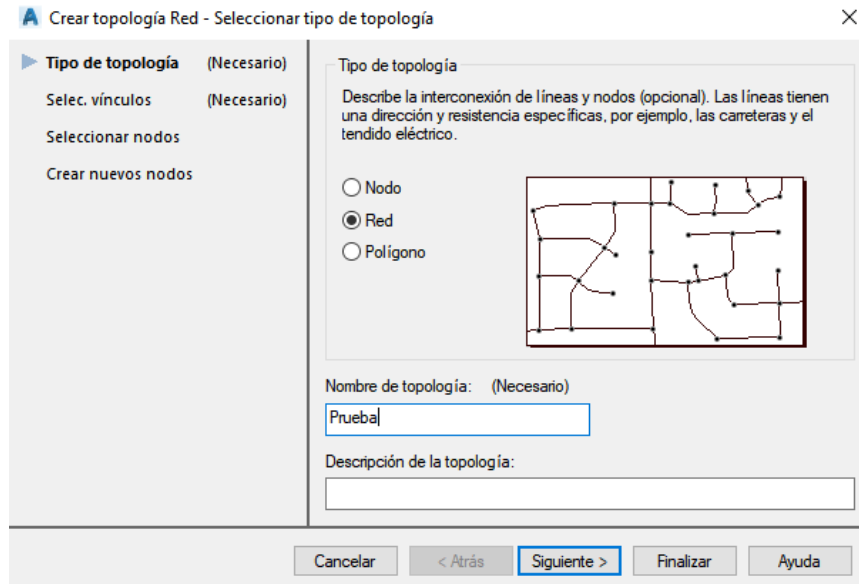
Crear topología Red - Seleccionar tipo de topología

×

Tipo de topología (Necesario)
Selec. vínculos (Necesario)
Seleccionar nodos
Crear nuevos nodos

Tipo de topología

Describe la interconexión de líneas y nodos (opcional). Las líneas tienen una dirección y resistencia específicas, por ejemplo, las carreteras y el tendido eléctrico.

Nodo
Red
Polígono

Nombre de topología: (Necesario)

Prueba

Descripción de la topología:

Cancelar
< Atrás
Siguiente >
Finalizar
Ayuda